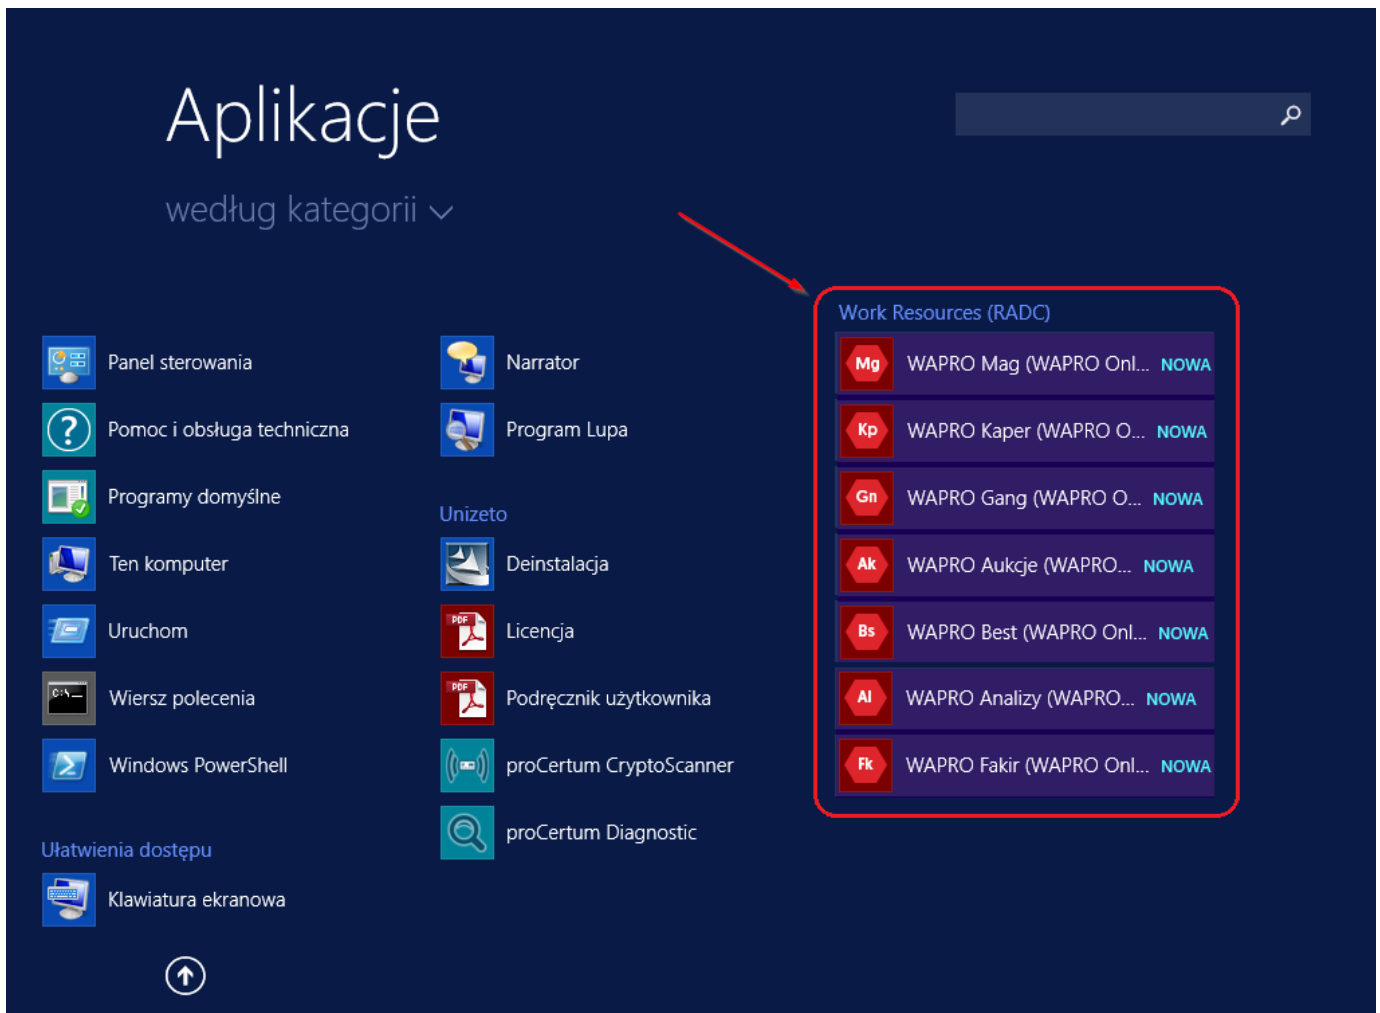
Aplikacje

według kategorii

Panel sterowania

Pomoc i obsługa techniczna

Programy domyślne

Ten komputer

Uruchom

Wiersz polecenia

Windows PowerShell

Ułatwienia dostępu

Klawiatura ekranowa

Narrator

Program Lupa

Unizeto

Deinstalacja

Licencja

Podręcznik użytkownika

proCertum CryptoScanner

proCertum Diagnostic

Work Resources (RADC)

Mg WAPRO Mag (WAPRO Onl... NOWA

Kp WAPRO Kaper (WAPRO O... NOWA

Gn WAPRO Gang (WAPRO O... NOWA

Ak WAPRO Aukcje (WAPRO... NOWA

Bs WAPRO Best (WAPRO Onl... NOWA

Al WAPRO Analizy (WAPRO... NOWA

Fk WAPRO Fakir (WAPRO Onl... NOWA